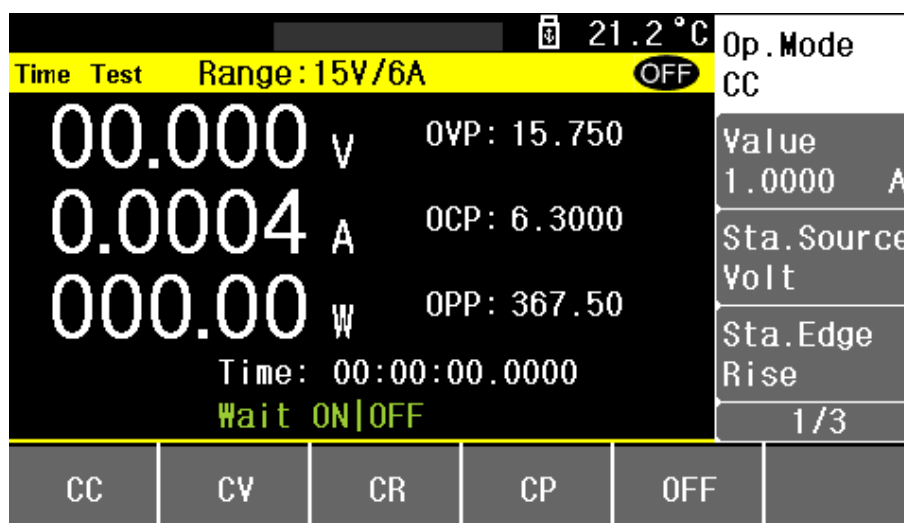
21.2°C
Time Test Range:15V/6A OFF
00.000 V OVP: 15.750
0.0004 A OCP: 6.3000
000.00 W OPP: 367.50
Time: 00:00:00.0000
Wait ON|OFF

Op.Mode
CC
Value
1.0000 A
Sta.Source
Volt
Sta.Edge
Rise
1/3

CC
CV
CR
CP
OFF